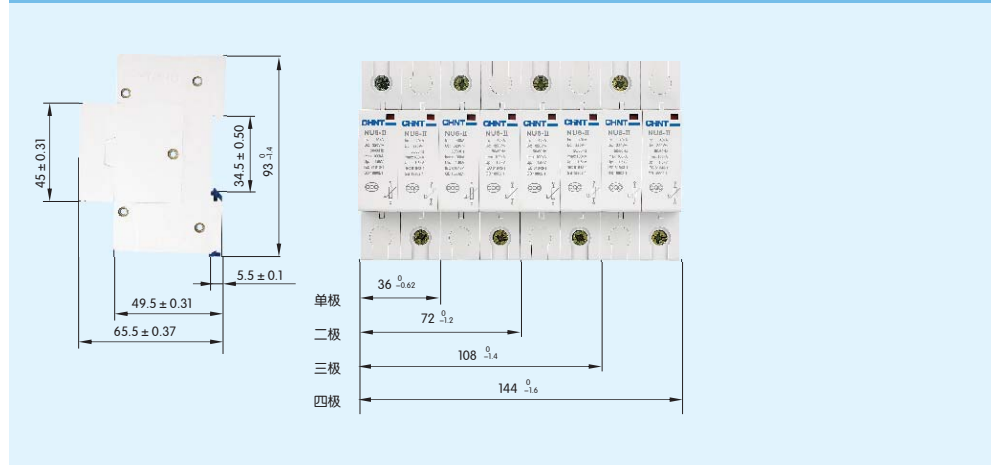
45 ± 0.31

34.5 ± 0.50

$93^{0}_{-1.4}$

5.5 ± 0.1

49.5 ± 0.31

65.5 ± 0.37

CHINT NU6-II

CHINT NU6-II

CHINT NU6-II

CHINT NU6-II

CHINT NU6-II

CHINT NU6-II

CHINT NU6-II

CHINT NU6-II

单极 $36^{0}_{-0.62}$

二极 $72^{0}_{-1.2}$

三极 $108^{0}_{-1.4}$

四极 $144^{0}_{-1.6}$